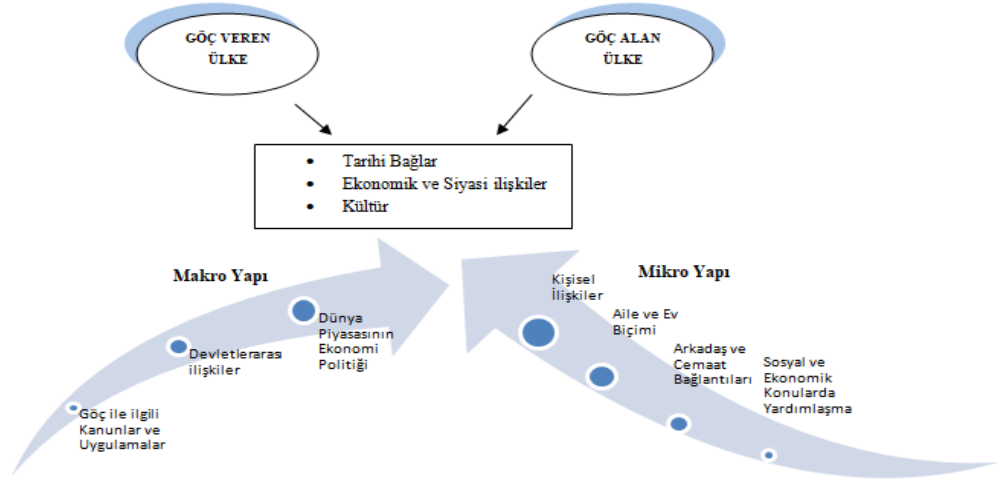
GÖÇ VEREN ÜLKE

GÖÇ ALAN ÜLKE

- Tarihi Bağlar
- Ekonomik ve Siyasi ilişkiler
- Kültür

Makro Yapı

Göç ile ilgili Kanunlar ve Uygulamalar

Devletleraras ilişkiler

Dünya Piyasasının Ekonomi Politiği

Mikro Yapı

Kişisel İlişkiler

Aile ve Ev Biçimi

Arkadaş ve Cemaat Bağlantıları

Sosyal ve Ekonomik Konularda Yardımlaşma